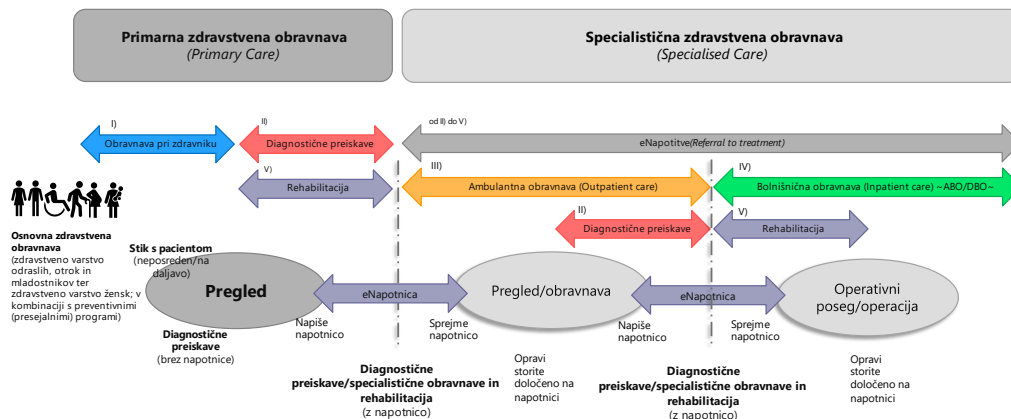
Primarna zdravstvena obravnava
(Primary Care)

Specialistična zdravstvena obravnava
(Specialised Care)

I)
Obravnava pri zdravniku

II)
Diagnostične preiskave

od II) do V)
eNapotitve(Referral to treatment)

V)
Rehabilitacija

III)
Ambulantna obravnava (Outpatient care)

IV)
Bolnišnična obravnava (Inpatient care) ~ABO/DBO~

II)
Diagnostične preiskave

V)
Rehabilitacija

Osnovna zdravstvena obravnava
(zdravstveno varstvo odraslih, otrok in mladostnikov ter zdravstveno varstvo žensk; v kombinaciji s preventivnimi (presejalnimi) programi)

Stik s pacientom
(neposreden/na daljavo)

Pregled

eNapotnica

Pregled/obravnava

eNapotnica

Operativni poseg/operacija

Napiše napotnico

Sprejme napotnico

Napiše napotnico

Sprejme napotnico

Diagnostične preiskave
(brez napotnice)

Diagnostične preiskave/specialistične obravnave in rehabilitacija
(z napotnico)

Opravi storite določeno na napotnici

Diagnostične preiskave/specialistične obravnave in rehabilitacija
(z napotnico)

Opravi storite določeno na napotnici